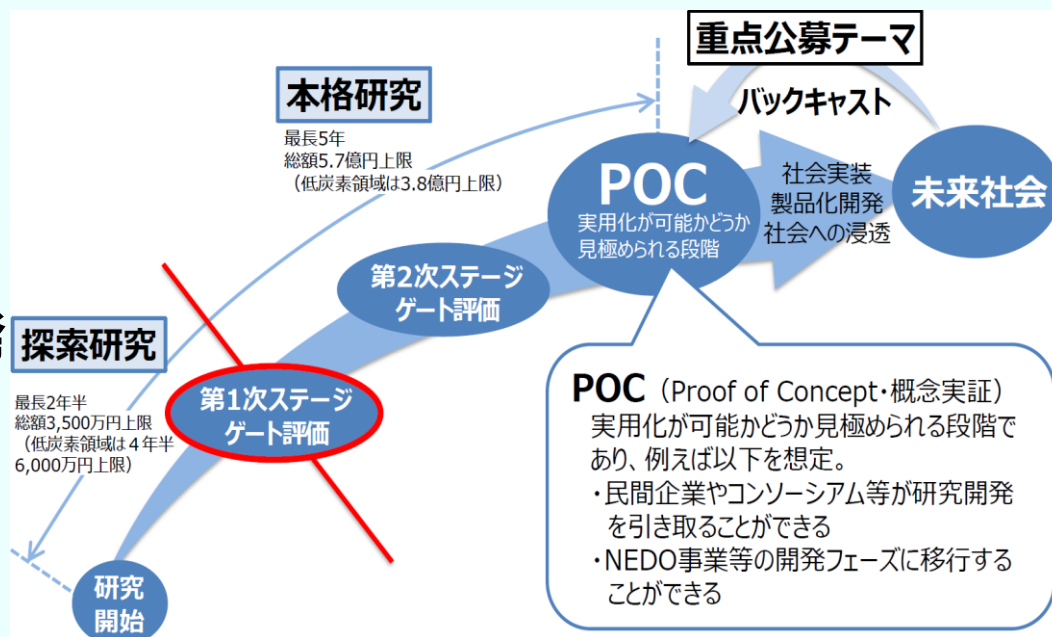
重点公募テーマ

バックキャスト

本格研究

最長5年
総額5.7億円上限
（低炭素領域は3.8億円上限）

POC
実用化が可能かどうか見極められる段階

社会実装
製品化開発
社会への浸透

未来社会

第2次ステージ
ゲート評価

探索研究

最長2年半
総額3,500万円上限
（低炭素領域は４年半 6,000万円上限）

第1次ステージ
ゲート評価

研究
開始

POC（Proof of Concept・概念実証）
実用化が可能かどうか見極められる段階であり、例えば以下を想定。
・民間企業やコンソーシアム等が研究開発を引き取ることができる
・NEDO事業等の開発フェーズに移行することができる